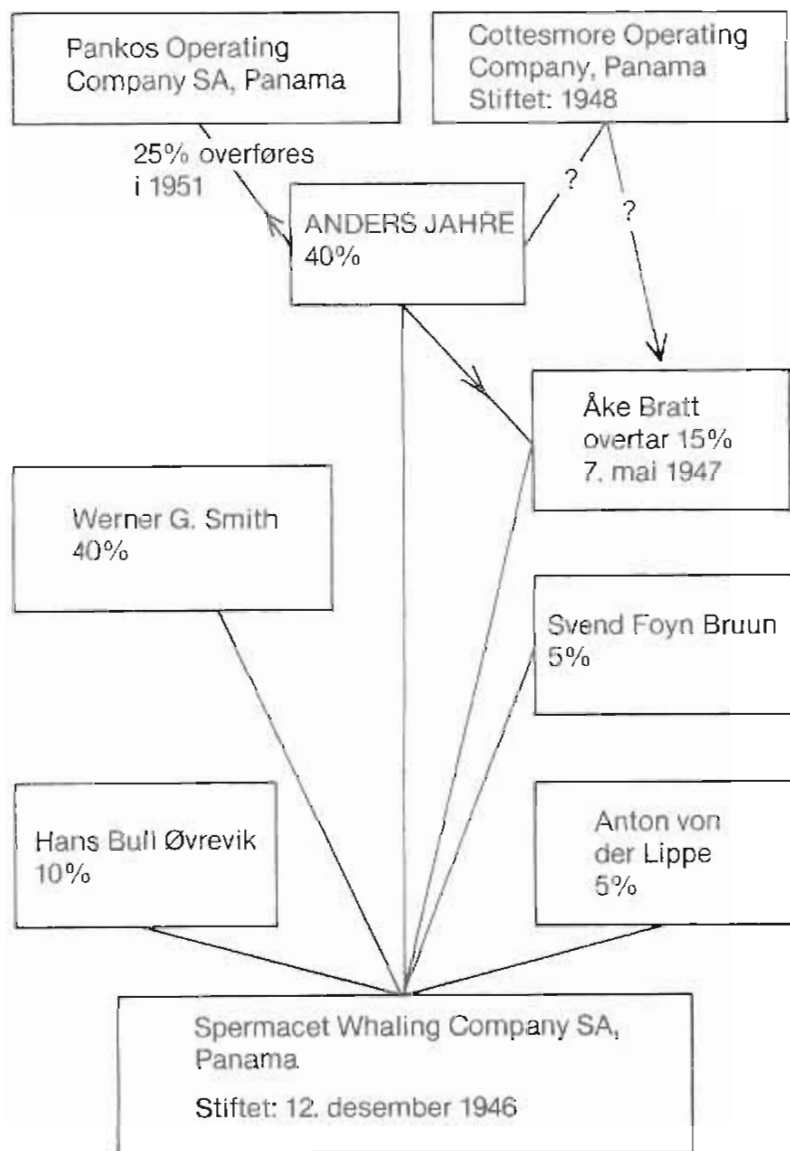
Pankos Operating Company SA, Panama

Cottesmore Operating Company, Panama
Stiftet: 1948

25% overføres i 1951

?

?

ANDERS JAHRE
40%

Åke Bratt
overtar 15%
7. mai 1947

Werner G. Smith
40%

Svend Foyn Bruun
5%

Hans Bull Øvrevik
10%

Anton von der Lippe
5%

Spermacet Whaling Company SA, Panama

Stiftet: 12. desember 1946